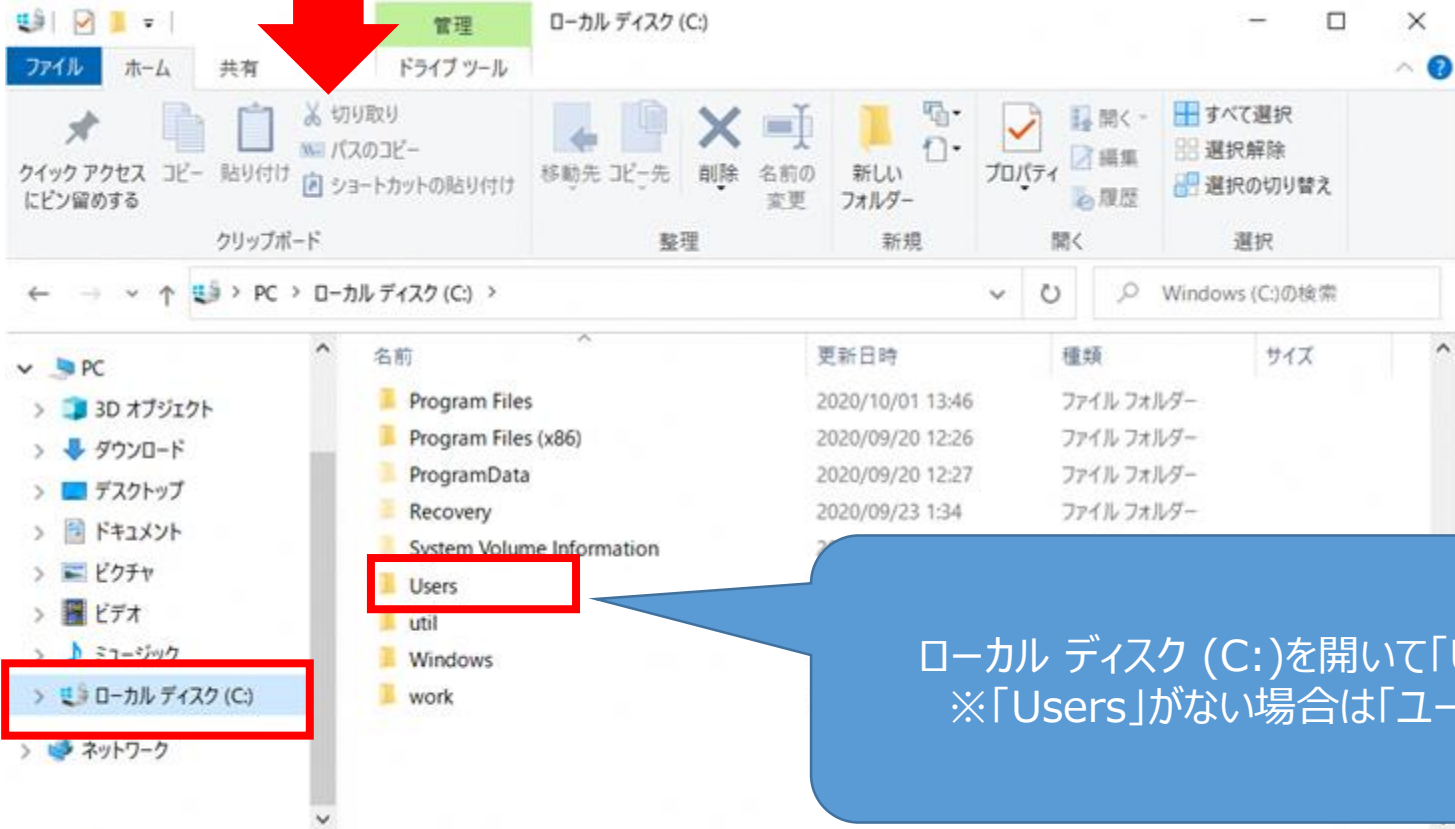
管理 ローカル ディスク (C:)

ファイル ホーム 共有 ドライブ ツール

クイック アクセスにピン留めする コピー 貼り付け 切り取り パスのコピー ショートカットの貼り付け
クリップボード

移動先 コピー先 削除 名前の変更
整理

新しいフォルダー
新規

プロパティ 開く 編集 履歴
開く

すべて選択 選択解除 選択の切り替え
選択

PC > ローカル ディスク (C:) >

Windows (C:)の検索

PC
3D オブジェクト
ダウンロード
デスクトップ
ドキュメント
ピクチャ
ビデオ
ミュージック
ローカル ディスク (C:)
ネットワーク

| 名前 | 更新日時 | 種類 | サイズ |
|---|---|---|---|
| Program Files | 2020/10/01 13:46 | ファイル フォルダー | |
| Program Files (x86) | 2020/09/20 12:26 | ファイル フォルダー | |
| ProgramData | 2020/09/20 12:27 | ファイル フォルダー | |
| Recovery | 2020/09/23 1:34 | ファイル フォルダー | |
| System Volume Information | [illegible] | | |
| Users | | | |
| util | | | |
| Windows | | | |
| work | | | |

ローカル ディスク (C:)を開いて「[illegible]
※「Users」がない場合は「ユー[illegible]